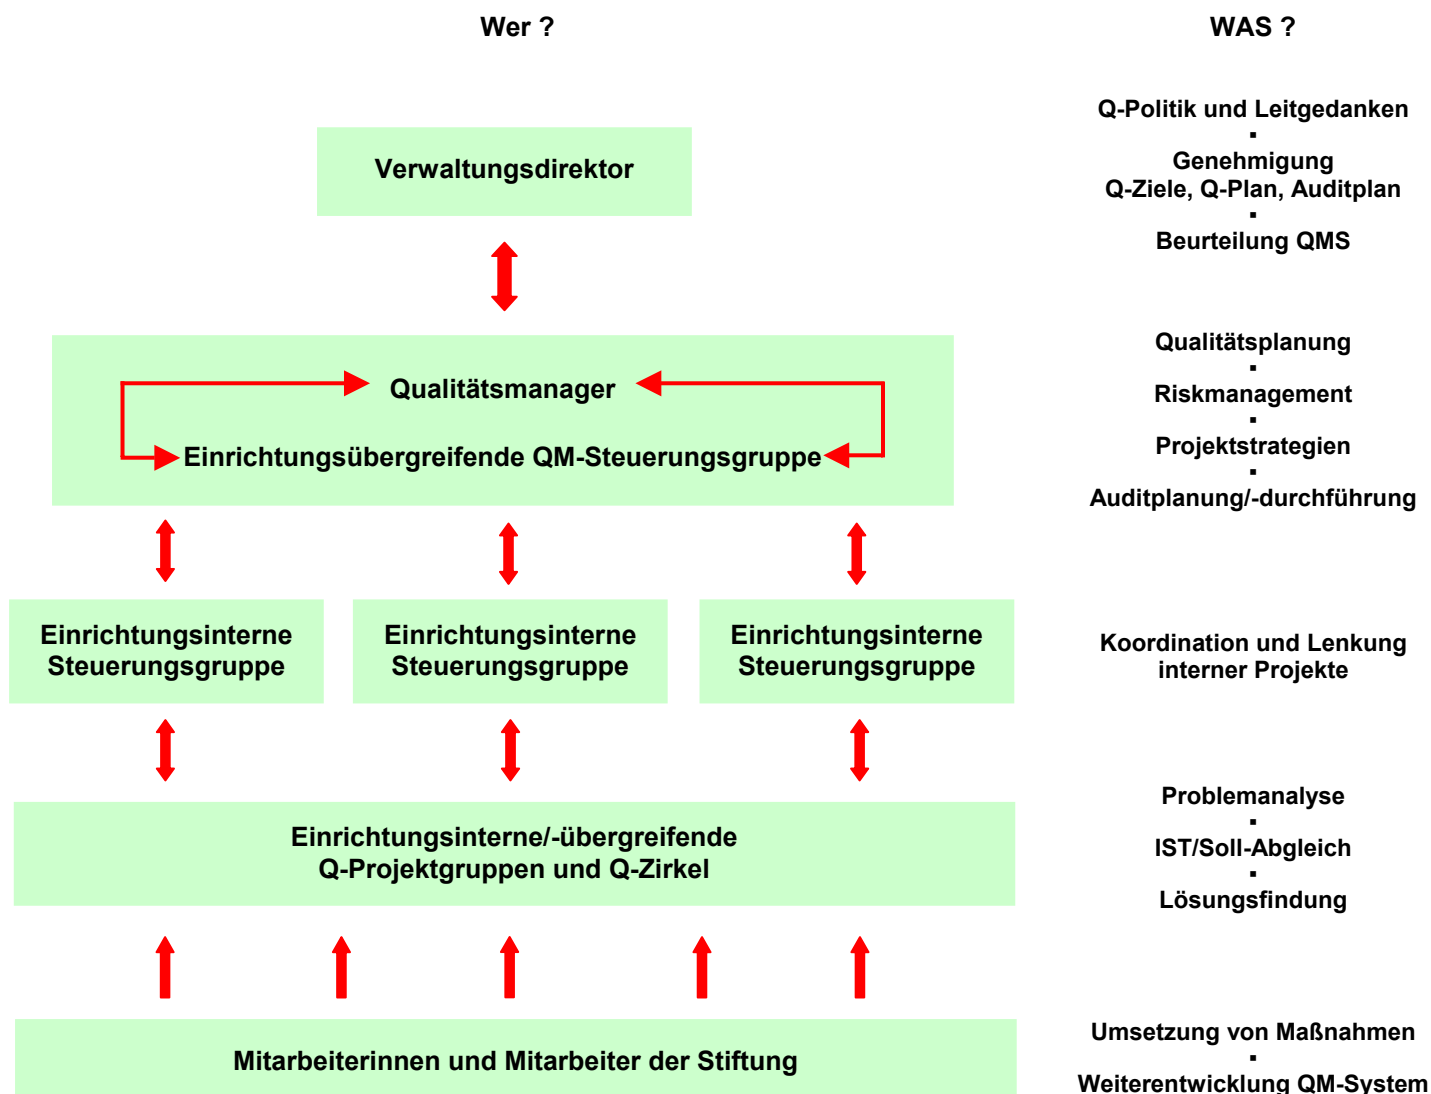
Wer ?

WAS ?

Verwaltungsdirektor

Q-Politik und Leitgedanken
▪
Genehmigung
Q-Ziele, Q-Plan, Auditplan
▪
Beurteilung QMS

Qualitätsmanager

Einrichtungsübergreifende QM-Steuerungsgruppe

Qualitätsplanung
▪
Riskmanagement
▪
Projektstrategien
▪
Auditplanung/-durchführung

Einrichtungsinterne Steuerungsgruppe

Einrichtungsinterne Steuerungsgruppe

Einrichtungsinterne Steuerungsgruppe

Koordination und Lenkung interner Projekte

Einrichtungsinterne/-übergreifende Q-Projektgruppen und Q-Zirkel

Problemanalyse
▪
IST/Soll-Abgleich
▪
Lösungsfindung

Mitarbeiterinnen und Mitarbeiter der Stiftung

Umsetzung von Maßnahmen
▪
Weiterentwicklung QM-System